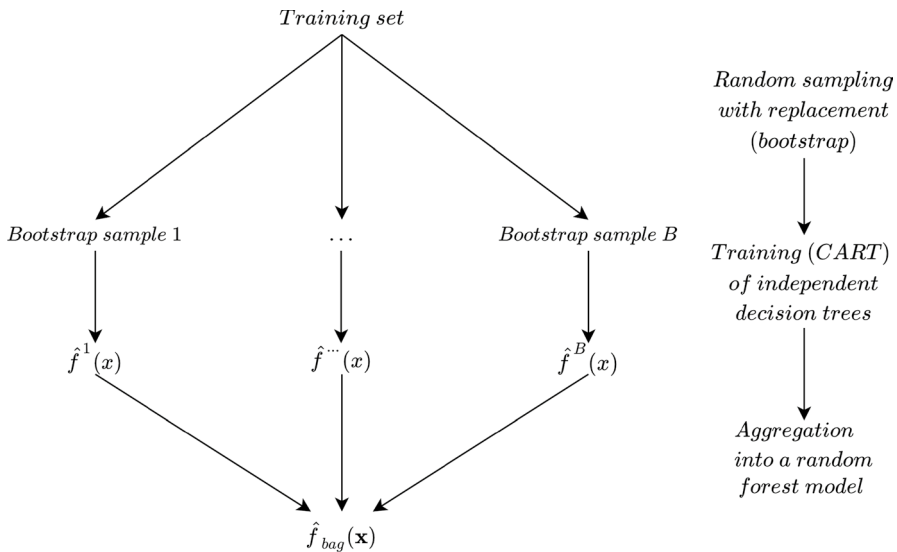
$Training\ set$

$Bootstrap\ sample\ 1$

$\dots$

$Bootstrap\ sample\ B$

$\hat{f}^{1}(x)$

$\hat{f}^{\cdots}(x)$

$\hat{f}^{B}(x)$

$\hat{f}_{bag}(\mathbf{x})$

$Random\ sampling$ $with\ replacement$ $(bootstrap)$

$Training\ (CART)$ $of\ independent$ $decision\ trees$

$Aggregation$ $into\ a\ random$ $forest\ model$